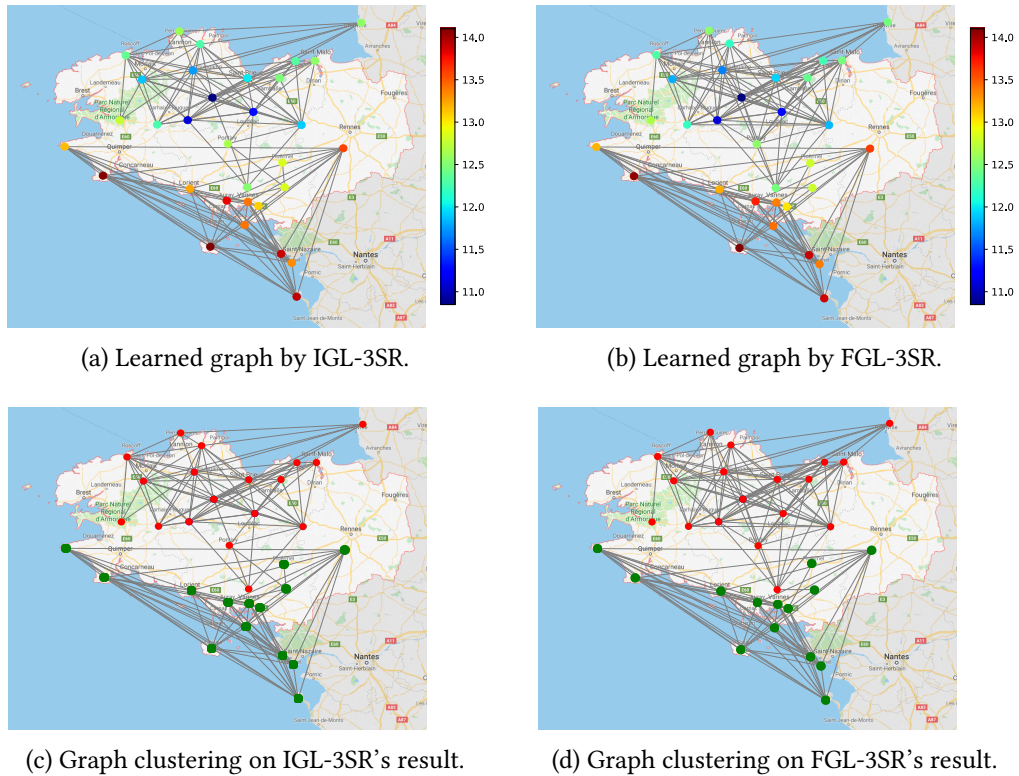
Roscoff
Lannion
Saint-Malo
Avranches
Brest
Landerneau
Parc Naturel Régional d'Armorique
Fougères
Douarnenez
Quimper
Concarneau
Rennes
Pontivy
Lorient
Vannes
Auray
Saint-Nazaire
Nantes
Saint-Herblain
Pornic
Saint-Jean-de-Monts

14.0
13.5
13.0
12.5
12.0
11.5
11.0

(a) Learned graph by IGL-3SR.

Roscoff
Lannion
Saint-Malo
Avranches
Brest
Landerneau
Parc Naturel Régional d'Armorique
Fougères
Douarnenez
Quimper
Concarneau
Rennes
Pontivy
Lorient
Vannes
Auray
Saint-Nazaire
Nantes
Saint-Herblain
Pornic
Saint-Jean-de-Monts

14.0
13.5
13.0
12.5
12.0
11.5
11.0

(b) Learned graph by FGL-3SR.

Brest
Landerneau
Parc Naturel Régional d'Armorique
Fougères
Douarnenez
Quimper
Concarneau
Rennes
Lorient
Vannes
Saint-Nazaire
Nantes
Saint-Herblain
Pornic
Saint-Jean-de-Monts

(c) Graph clustering on IGL-3SR's result.

Brest
Landerneau
Parc Naturel Régional d'Armorique
Fougères
Douarnenez
Quimper
Concarneau
Rennes
Lorient
Vannes
Saint-Nazaire
Nantes
Saint-Herblain
Pornic
Saint-Jean-de-Monts

(d) Graph clustering on FGL-3SR's result.